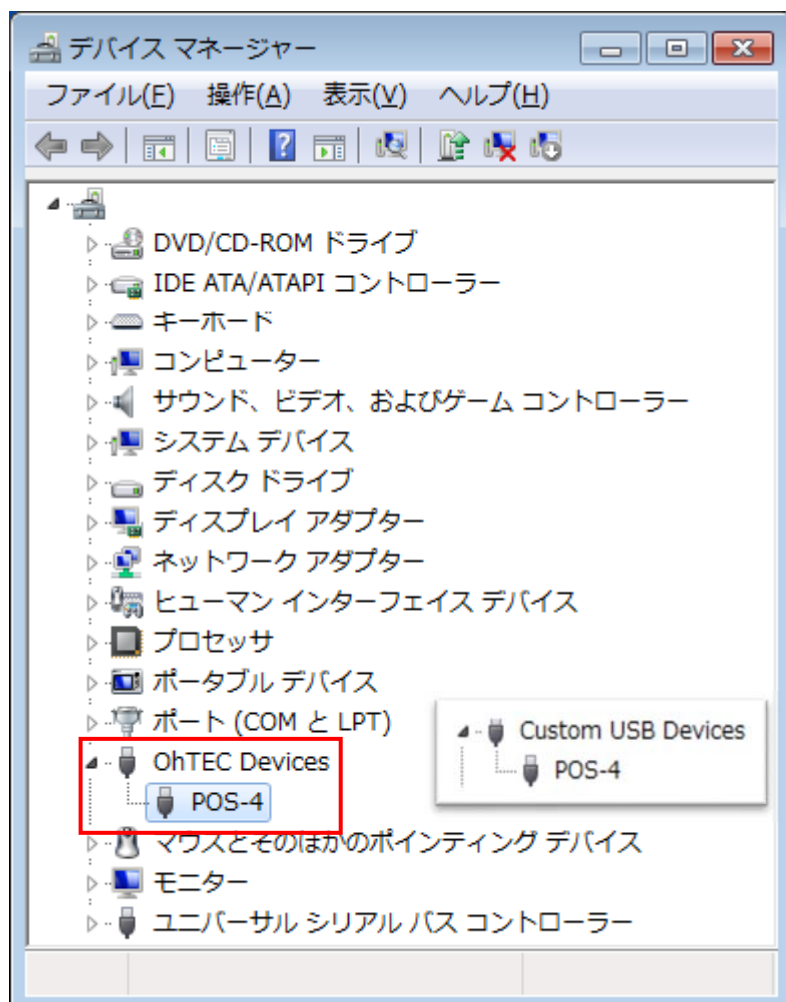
デバイス マネージャー

ファイル(F)　操作(A)　表示(V)　ヘルプ(H)

DVD/CD-ROM ドライブ
IDE ATA/ATAPI コントローラー
キーボード
コンピューター
サウンド、ビデオ、およびゲーム コントローラー
システム デバイス
ディスク ドライブ
ディスプレイ アダプター
ネットワーク アダプター
ヒューマン インターフェイス デバイス
プロセッサ
ポータブル デバイス
ポート (COM と LPT)
OhTEC Devices
POS-4
マウスとそのほかのポインティング デバイス
モニター
ユニバーサル シリアル バス コントローラー

Custom USB Devices
POS-4